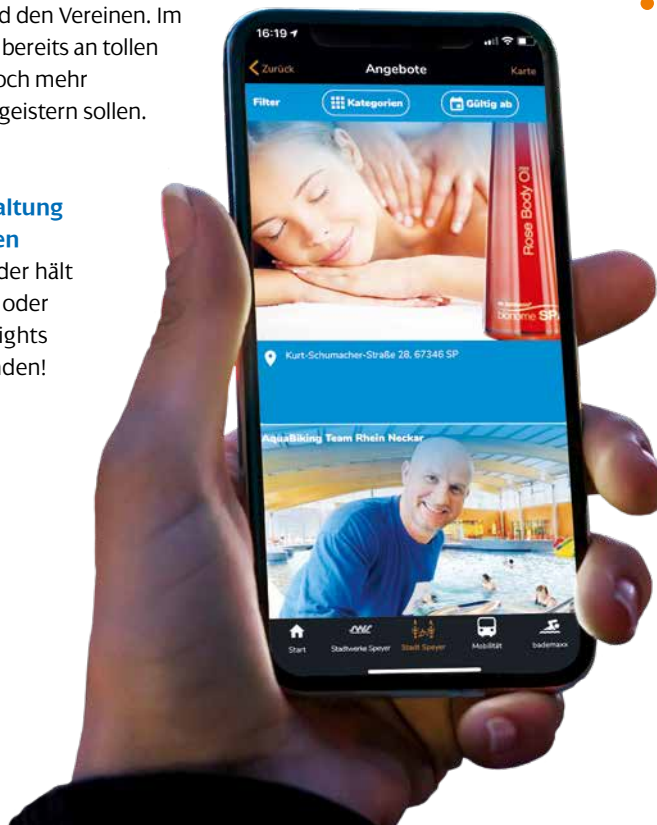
d den Vereinen. Im bereits an tollen och mehr geistern sollen.

altung en
der hält oder ights nden!

16:19

Zurück

Angebote

Karte

Filter

Kategorien

Gültig ab

Rose Body Oil

bonome SP

Kurt-Schumacher-Straße 28, 67346 SP

AquaBiking Team Rhein Neckar

Start

Stadtwerke Speyer

Stadt Speyer

Mobilität

bademaxx